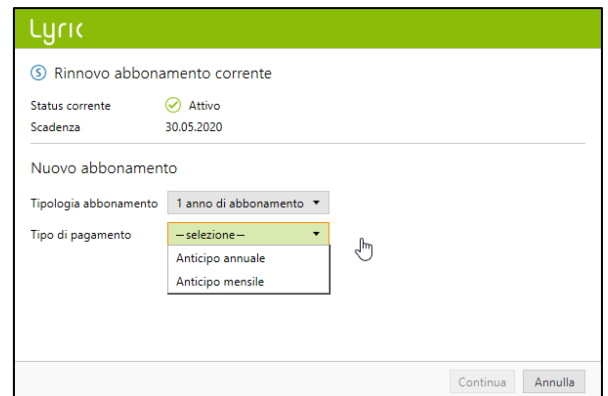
Lyric

Rinnovo abbonamento corrente

Status corrente Attivo
Scadenza 30.05.2020

Nuovo abbonamento

Tipologia abbonamento 1 anno di abbonamento

Tipo di pagamento —selezione—
Anticipo annuale
Anticipo mensile

Continua Annulla